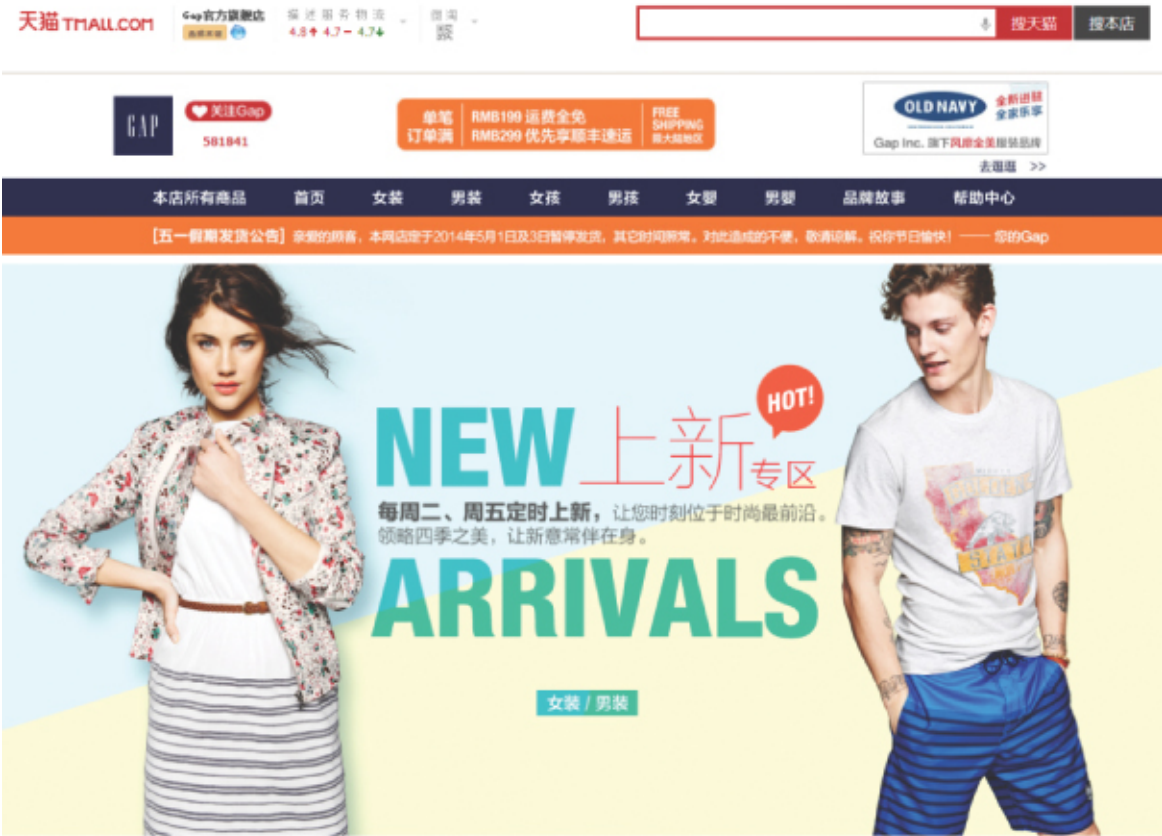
天猫 TMALL.COM

Gap官方旗舰店
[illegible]

描述 服务 物流
4.8 ↑ 4.7 – 4.7 ↓

微淘
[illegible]

搜天猫 搜本店

GAP

关注Gap
581841

单笔订单满
RMB199 运费全免
RMB299 优先享顺丰速运
FREE SHIPPING 覆大陆地区

OLD NAVY
全新进驻 全家乐享
Gap Inc. 旗下风靡全美服装品牌
去逛逛 >>

本店所有商品 首页 女装 男装 女孩 男孩 女婴 男婴 品牌故事 帮助中心

【五一假期发货公告】亲爱的顾客，本网店定于2014年5月1日及3日暂停发货，其它时间照常。对此造成的不便，敬请谅解。祝你节日愉快！—— 您的Gap

HOT!

NEW 上新专区

每周二、周五定时上新，让您时刻位于时尚最前沿。
领略四季之美，让新意常伴在身。

ARRIVALS

女装 / 男装